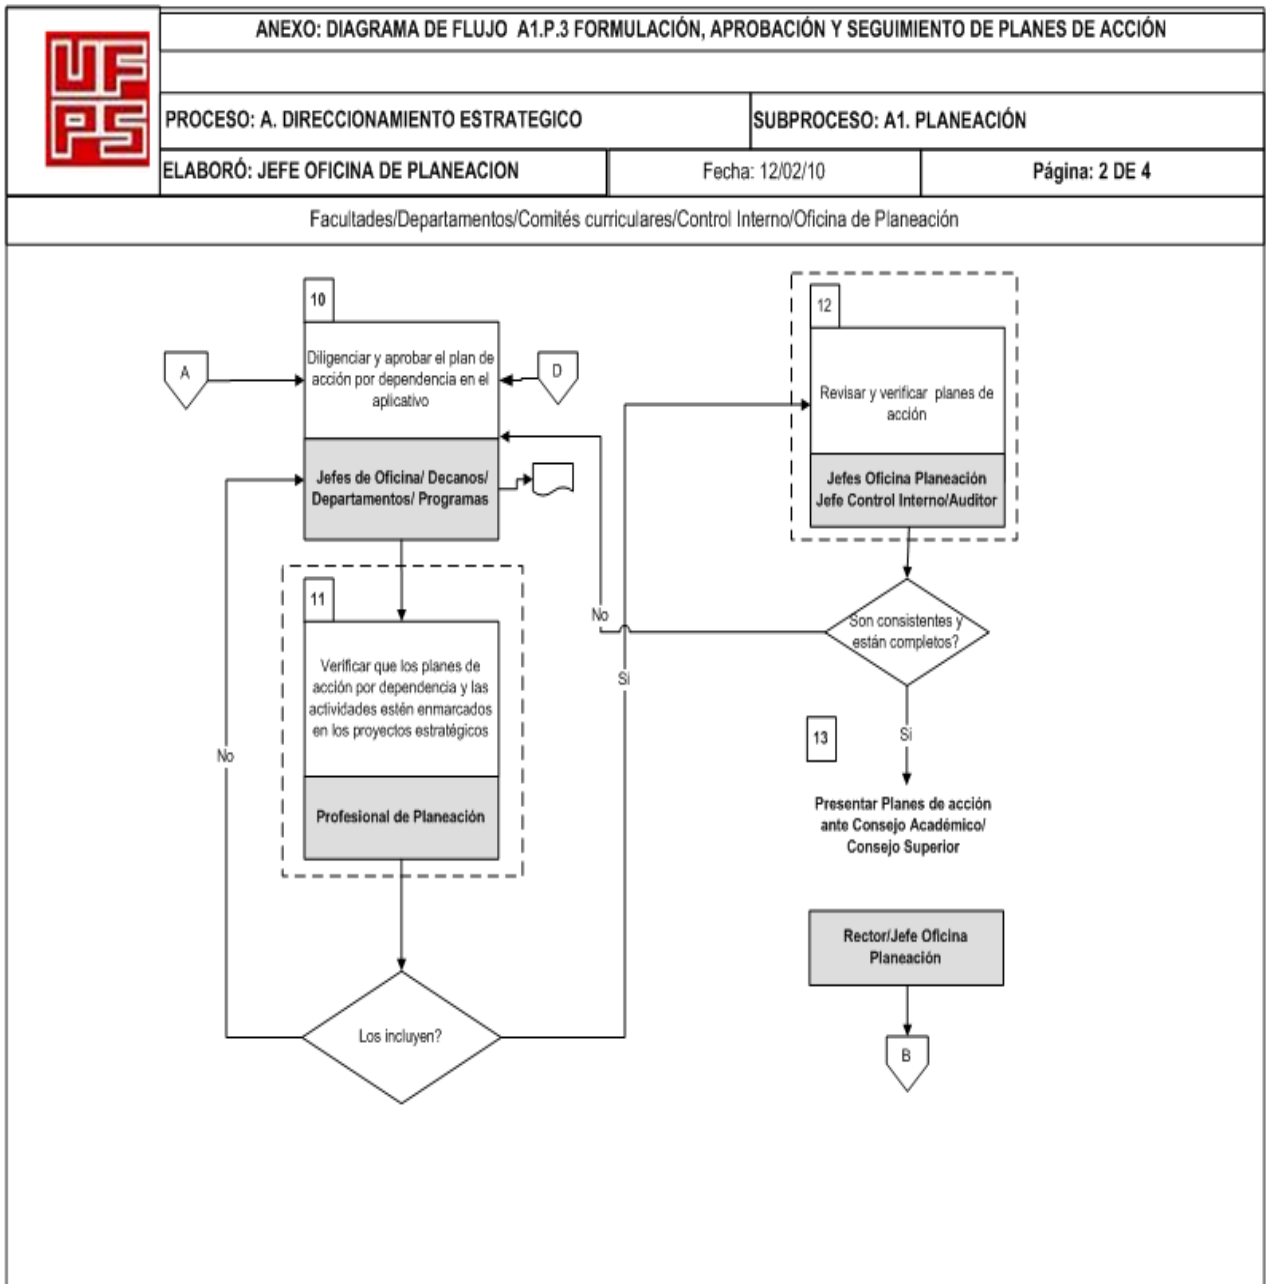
UFPS

ANEXO: DIAGRAMA DE FLUJO A1.P.3 FORMULACIÓN, APROBACIÓN Y SEGUIMIENTO DE PLANES DE ACCIÓN

PROCESO: A. DIRECCIONAMIENTO ESTRATEGICO

SUBPROCESO: A1. PLANEACIÓN

ELABORÓ: JEFE OFICINA DE PLANEACION

Fecha: 12/02/10

Página: 2 DE 4

Facultades/Departamentos/Comités curriculares/Control Interno/Oficina de Planeación

10

A

Diligenciar y aprobar el plan de acción por dependencia en el aplicativo

D

Jefes de Oficina/ Decanos/ Departamentos/ Programas

11

Verificar que los planes de acción por dependencia y las actividades estén enmarcados en los proyectos estratégicos

Profesional de Planeación

No

Los incluyen?

Si

No

12

Revisar y verificar planes de acción

Jefes Oficina Planeación Jefe Control Interno/Auditor

Son consistentes y están completos?

Si

13

Presentar Planes de acción ante Consejo Académico/ Consejo Superior

Rector/Jefe Oficina Planeación

B